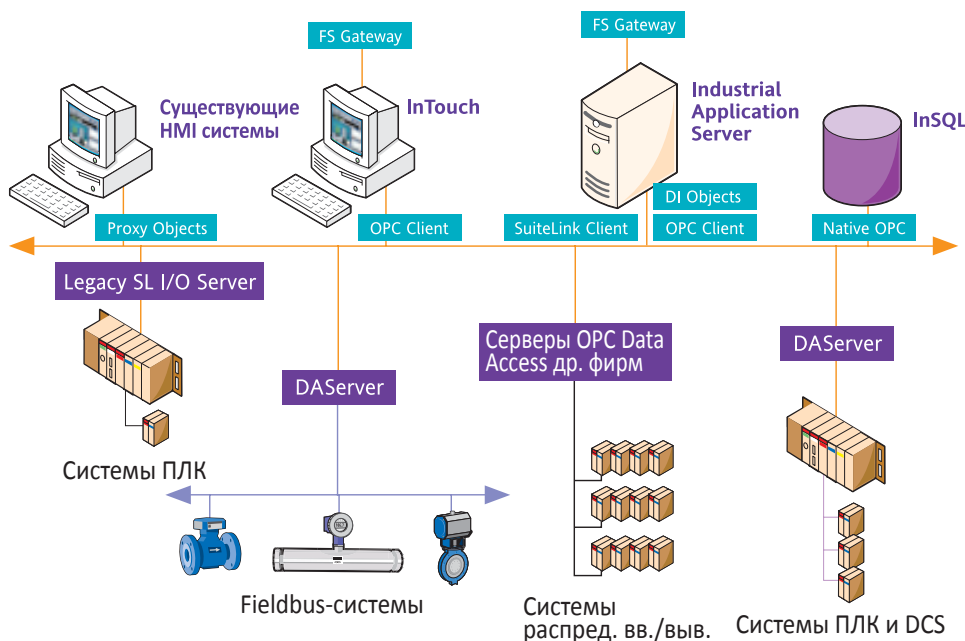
FS Gateway

FS Gateway

Существующие HMI системы

InTouch

Industrial Application Server

InSQL

DI Objects

Proxy Objects

OPC Client

SuiteLink Client

OPC Client

Native OPC

Legacy SL I/O Server

Серверы OPC Data Access др. фирм

DAServer

DAServer

Системы ПЛК

Fieldbus-системы

Системы распред. вв./выв.

Системы ПЛК и DCS